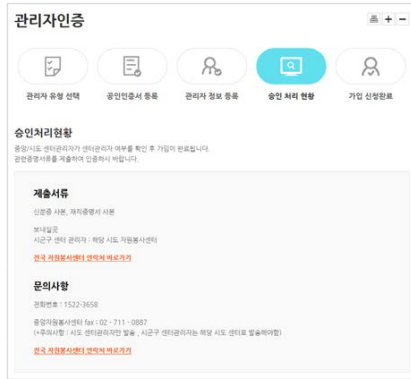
관리자인증

관리자 유형 선택

공인인증서 등록

관리자 정보 등록

승인 처리 현황

가입 신청완료

승인처리현황

중앙/시도 센터관리자가 센터관리자 여부를 확인 후 가입이 완료됩니다.
관련증명서류를 제출하여 인증하시 바랍니다.

제출서류

신분증 사본, 재직증명서 사본

보내실곳
시군구 센터 관리자 : 해당 시도 자원봉사센터

전국 자원봉사센터 연락처 바로가기

문의사항

전화번호 : 1522-3658

중앙자원봉사센터 fax : 02 - 711 - 0887
(주의사항 : 시도 센터관리자만 발송 , 시군구 센터관리자는 해당 시도 센터로 발송하여함)

전국 자원봉사센터 연락처 바로가기